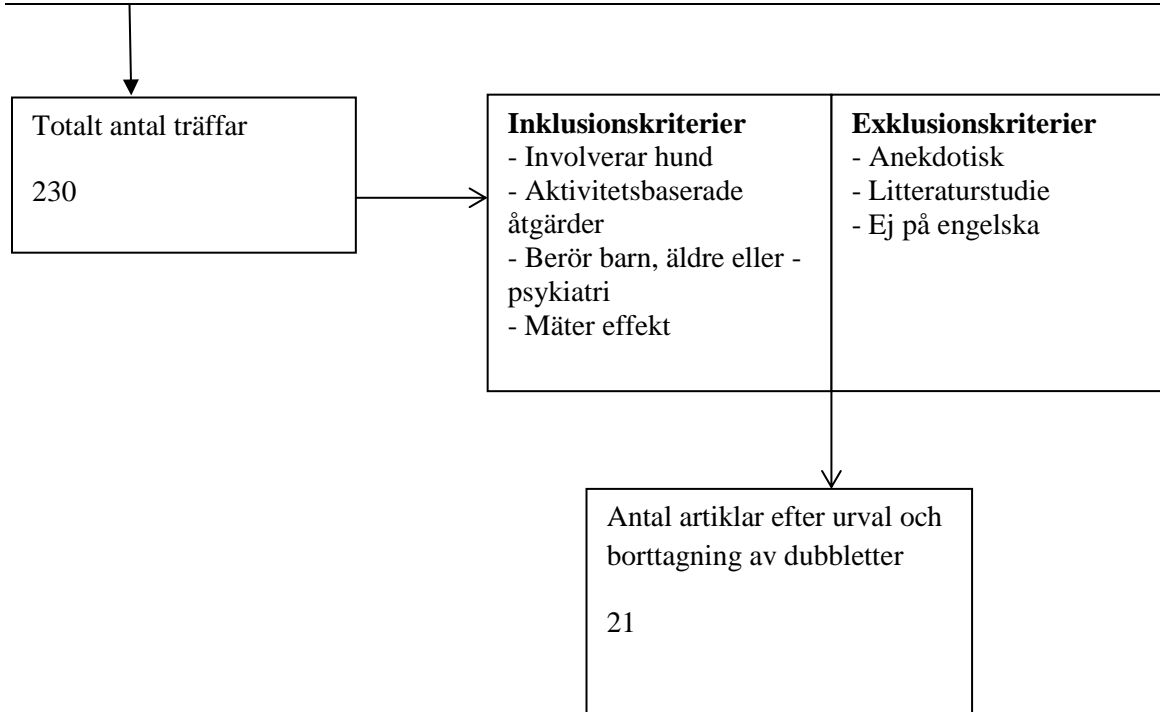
Totalt antal träffar

230

**Inklusionskriterier**
- Involverar hund
- Aktivitetsbaserade åtgärder
- Berör barn, äldre eller - psykiatri
- Mäter effekt

**Exklusionskriterier**
- Anekdotisk
- Litteraturstudie
- Ej på engelska

Antal artiklar efter urval och borttagning av dubbletter

21